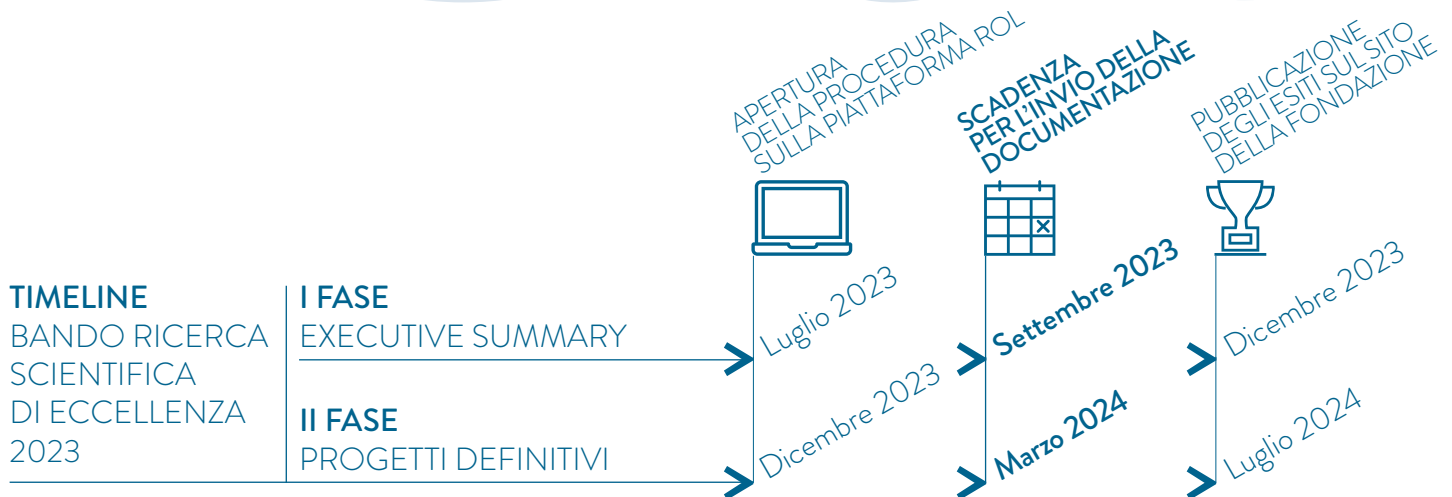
APERTURA DELLA PROCEDURA SULLA PIATTAFORMA ROL

SCADENZA PER L'INVIO DELLA DOCUMENTAZIONE

PUBBLICAZIONE DEGLI ESITI SUL SITO DELLA FONDAZIONE

TIMELINE
BANDO RICERCA SCIENTIFICA DI ECCELLENZA 2023

I FASE
EXECUTIVE SUMMARY

Luglio 2023

Settembre 2023

Dicembre 2023

II FASE
PROGETTI DEFINITIVI

Dicembre 2023

Marzo 2024

Luglio 2024